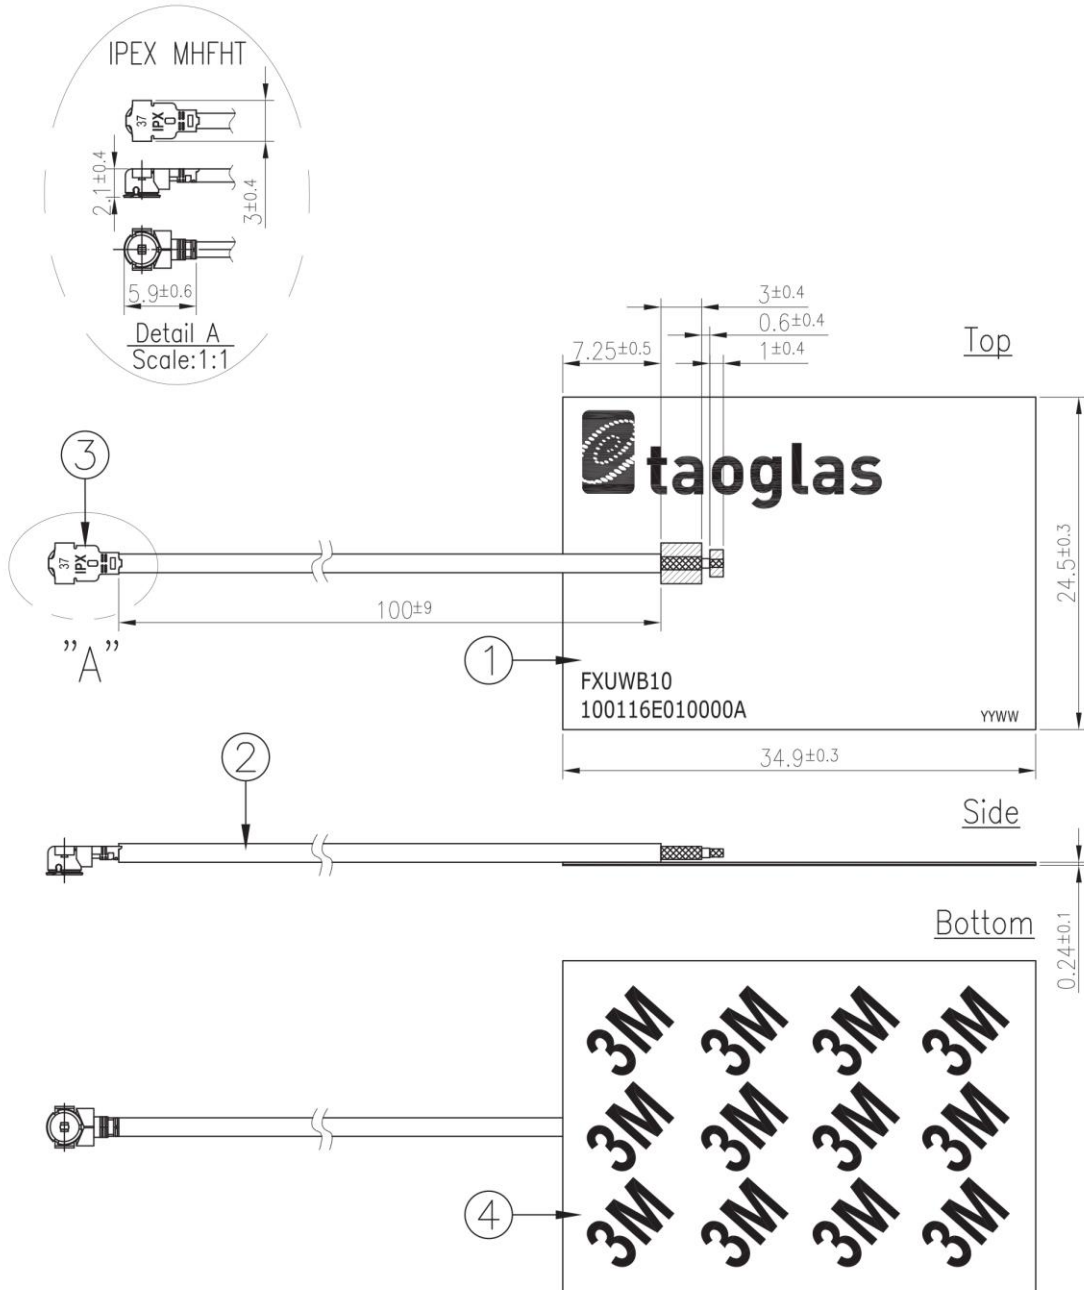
IPEX MHFHT

37
IPX
O

$2.1^{\pm0.4}$

$3^{\pm0.4}$

$5.9^{\pm0.6}$

Detail A
Scale:1:1

$3^{\pm0.4}$
$0.6^{\pm0.4}$
$7.25^{\pm0.5}$
$1^{\pm0.4}$

Top

3

37
IPX
O

taoglas

$24.5^{\pm0.3}$

$100^{\pm9}$

"A"

1

FXUWB10
100116E010000A

YYWW

$34.9^{\pm0.3}$

2

Side

Bottom

$0.24^{\pm0.1}$

3M 3M 3M 3M
3M 3M 3M 3M
3M 3M 3M 3M

4